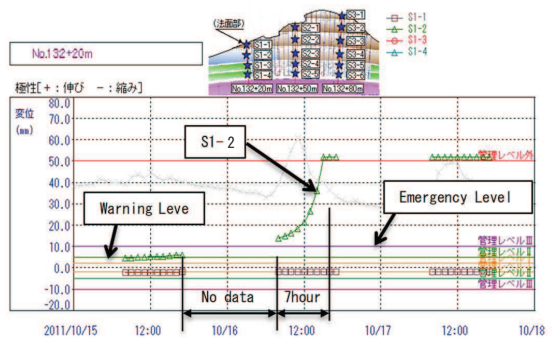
No.132+20m

(法面部)

S1-1
S1-2
S1-3
S1-4

S1-1
S1-2
S1-3
S1-4

S1-1
S1-2
S1-3
S1-4

No.132+20m No.132+30m No.132+40m

極性[+:伸び -:縮み]

変位 (mm)

80.0
70.0
60.0
50.0
40.0
30.0
20.0
10.0
0.0
-10.0
-20.0

S1- 2

Warning Leve

Emergency Level

管理レベル外
管理レベルIII
管理レベルII
管理レベルI
管理レベルI
管理レベルII
管理レベルIII

No data

7hour

2011/10/15 12:00 10/16 12:00 10/17 12:00 10/18